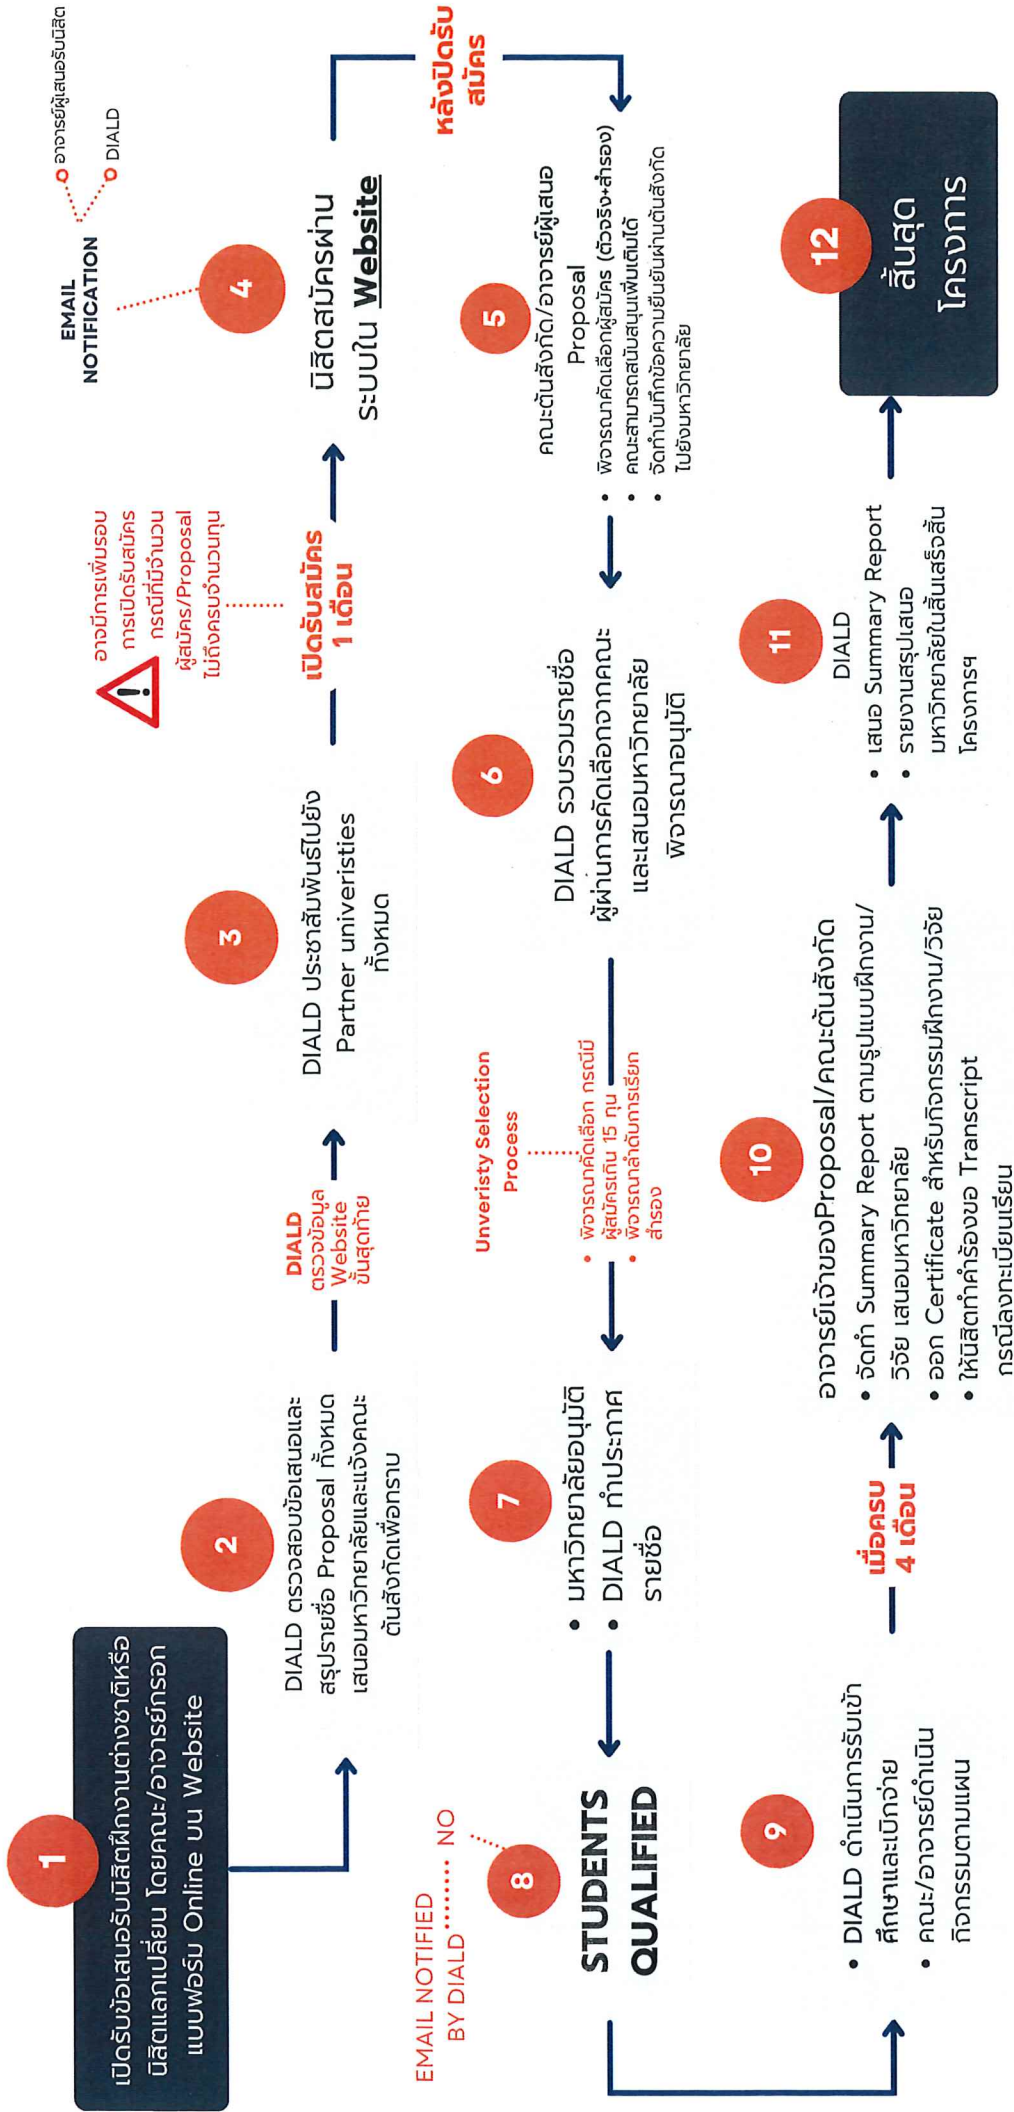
1

เปิดรับข้อเสนอรับนิสิตฝึกงานต่างชาติหรือนิสิตแลกเปลี่ยน โดยคณะ/อาจารย์กรอกแบบฟอร์ม Online บน Website

2

DIALD ตรวจสอบข้อเสนอและสรุปรายชื่อ Proposal ทั้งหมด เสนอมหาวิทยาลัยและแจ้งคณะต้นสังกัดเพื่อทราบ

DIALD ตรวจข้อมูล Website ขั้นสุดท้าย

3

DIALD ประชาสัมพันธ์ไปยัง Partner universities ทั้งหมด

อาจมีการเพิ่มรอบการเปิดรับสมัคร กรณีที่มีจำนวนผู้สมัคร/Proposal ไม่ถึงครบจำนวนทุน

เปิดรับสมัคร 1 เดือน

4

EMAIL NOTIFICATION

อาจารย์ผู้เสนอรับนิสิต

DIALD

นิสิตสมัครผ่านระบบใน Website

หลังปิดรับสมัคร

5

คณะต้นสังกัด/อาจารย์ผู้เสนอ Proposal

• พิจารณาคัดเลือกผู้สมัคร (ตัวจริง+สำรอง)
• คณะสามารถสนับสนุนเพิ่มเติมได้
• จัดทำบันทึกข้อความยืนยันผ่านต้นสังกัดไปยังมหาวิทยาลัย

6

DIALD รวบรวมรายชื่อผู้ผ่านการคัดเลือกจากคณะและเสนอมหาวิทยาลัยพิจารณาอนุมัติ

Unveristy Selection Process

• พิจารณาคัดเลือก กรณีมีผู้สมัครเกิน 15 ทุน
• พิจารณาลำดับการเรียกสำรอง

7

• มหาวิทยาลัยอนุมัติ
• DIALD ทำประกาศรายชื่อ

8

EMAIL NOTIFIED BY DIALD

NO

STUDENTS QUALIFIED

9

• DIALD ดำเนินการรับเข้าศึกษาและเบิกจ่าย
• คณะ/อาจารย์ดำเนินกิจกรรมตามแผน

เมื่อครบ 4 เดือน

10

อาจารย์เจ้าของProposal/คณะต้นสังกัด

• จัดทำ Summary Report ตามรูปแบบฝึกงาน/วิจัย เสนอมหาวิทยาลัย
• ออก Certificate สำหรับกิจกรรมฝึกงาน/วิจัย
• ให้นิสิตทำคำร้องขอ Transcript กรณีลงทะเบียนเรียน

11

DIALD

• เสนอ Summary Report
• รายงานสรุปเสนอมหาวิทยาลัยในสิ้นเสร็จสิ้นโครงการฯ

12

สิ้นสุดโครงการ